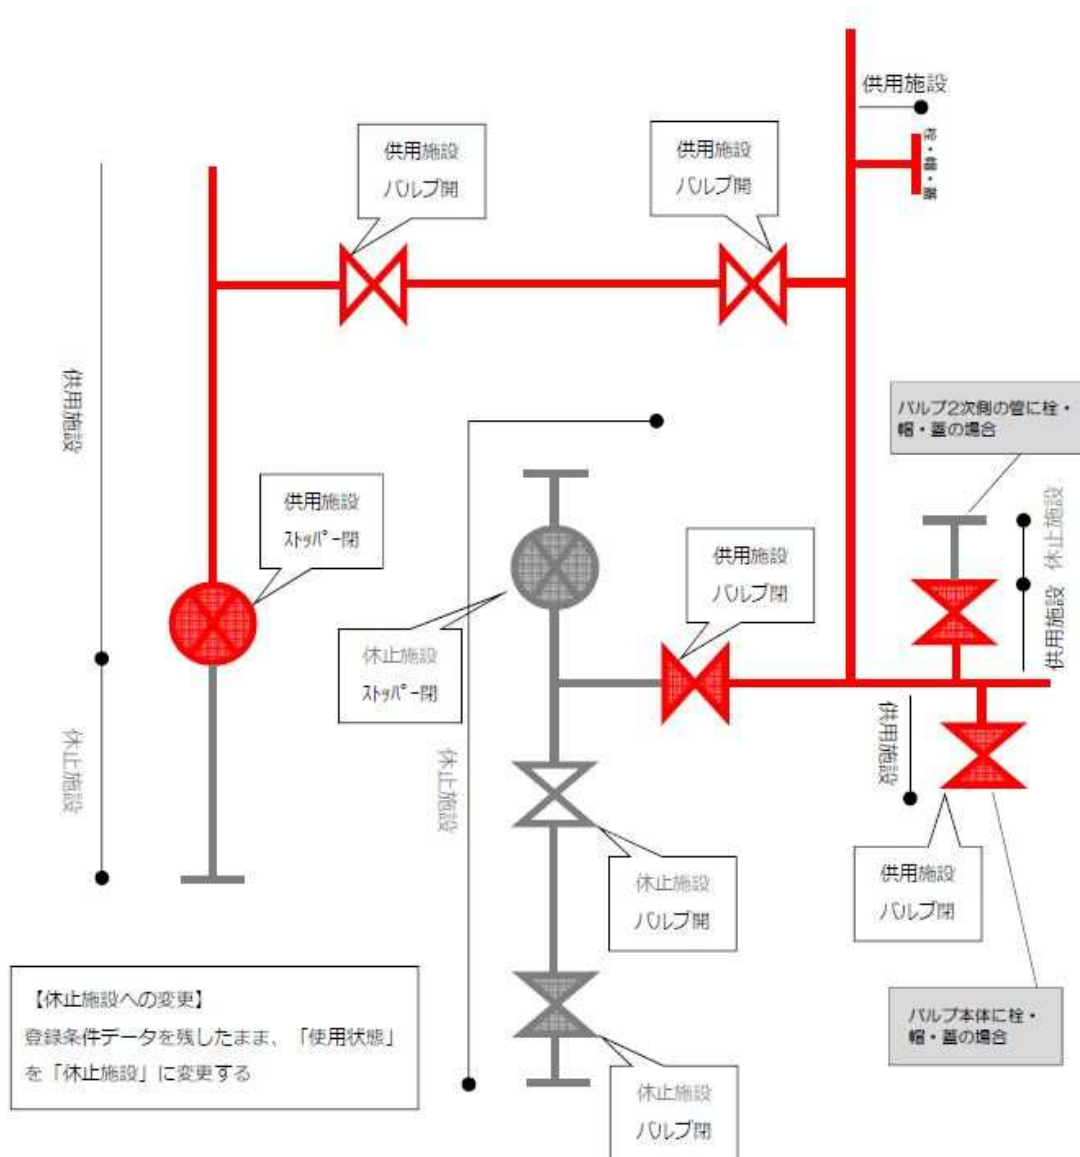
供用施設

栓・帽・蓋

供用施設
バルブ閉

供用施設
バルブ閉

供用施設

バルブ2次側の管に栓・帽・蓋の場合

休止施設

供用施設

供用施設
ｽﾄｯﾊﾟｰ閉

休止施設
ｽﾄｯﾊﾟｰ閉

供用施設
バルブ閉

休止施設

休止施設

供用施設

休止施設
バルブ閉

供用施設
バルブ閉

【休止施設への変更】
登録条件データを残したまま、「使用状態」を「休止施設」に変更する

バルブ本体に栓・帽・蓋の場合

休止施設
バルブ閉